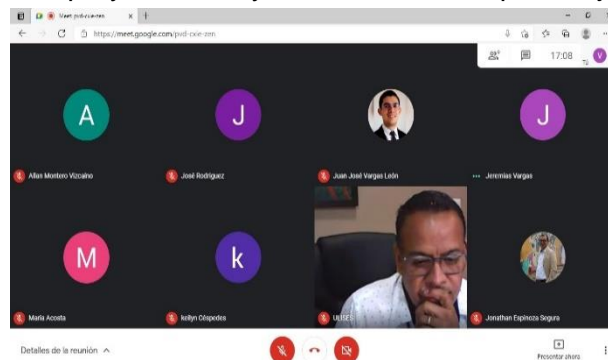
Meet: pvd-cxie-zen
https://meet.google.com/pvd-cxie-zen
17:08
V
A
J
J
Allan Montero Vizcaíno
José Rodríguez
Juan José Vargas León
Jeremías Vargas
M
k
María Acosta
kellyn Céspedes
ULISES
Jonathan Espinoza Segura
Detalles de la reunión
Presentar ahora